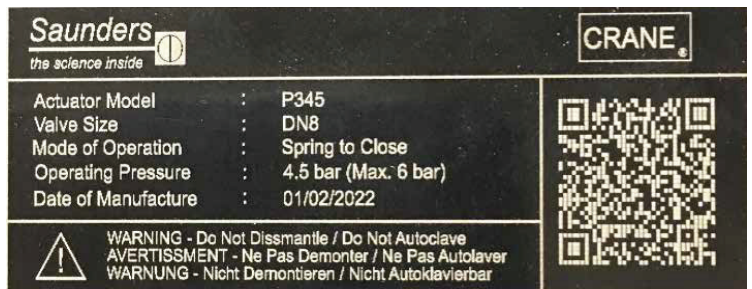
Saunders
the science inside

CRANE.

| Actuator Model | : | P345 |
|---|---|---|
| Valve Size | : | DN8 |
| Mode of Operation | : | Spring to Close |
| Operating Pressure | : | 4.5 bar (Max. 6 bar) |
| Date of Manufacture | : | 01/02/2022 |

WARNING - Do Not Dissmantle / Do Not Autoclave
AVERTISSMENT - Ne Pas Demonter / Ne Pas Autolaver
WARNUNG - Nicht Demontieren / Nicht Autoklavierbar